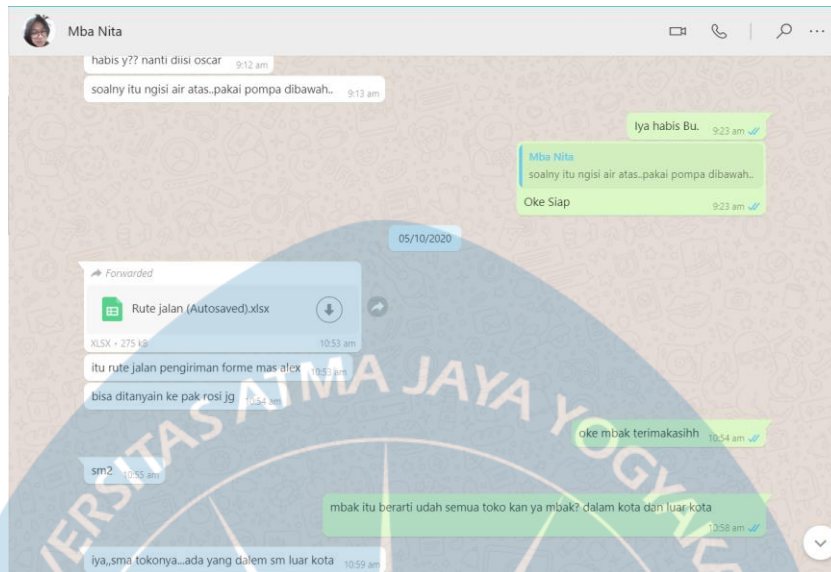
Mba Nita

habis y?? nanti diisi oscar 9:12 am

soalny itu ngisi air atas..pakai pompa dibawah.. 9:13 am

Iya habis Bu. 9:23 am

Mba Nita
soalny itu ngisi air atas..pakai pompa dibawah..

Oke Siap 9:23 am

05/10/2020

Forwarded

Rute jalan (Autosaved).xlsx

XLSX • 275 kB 10:53 am

itu rute jalan pengiriman forme mas alex 10:53 am

bisa ditanyain ke pak rosi jg 10:54 am

oke mbak terimakasihh 10:54 am

sm2 10:55 am

mbak itu berarti udah semua toko kan ya mbak? dalam kota dan luar kota 10:58 am

iya,,sma tokonya...ada yang dalem sm luar kota 10:59 am

UNIVERSITAS ATMA JAYA YOGYAKARTA